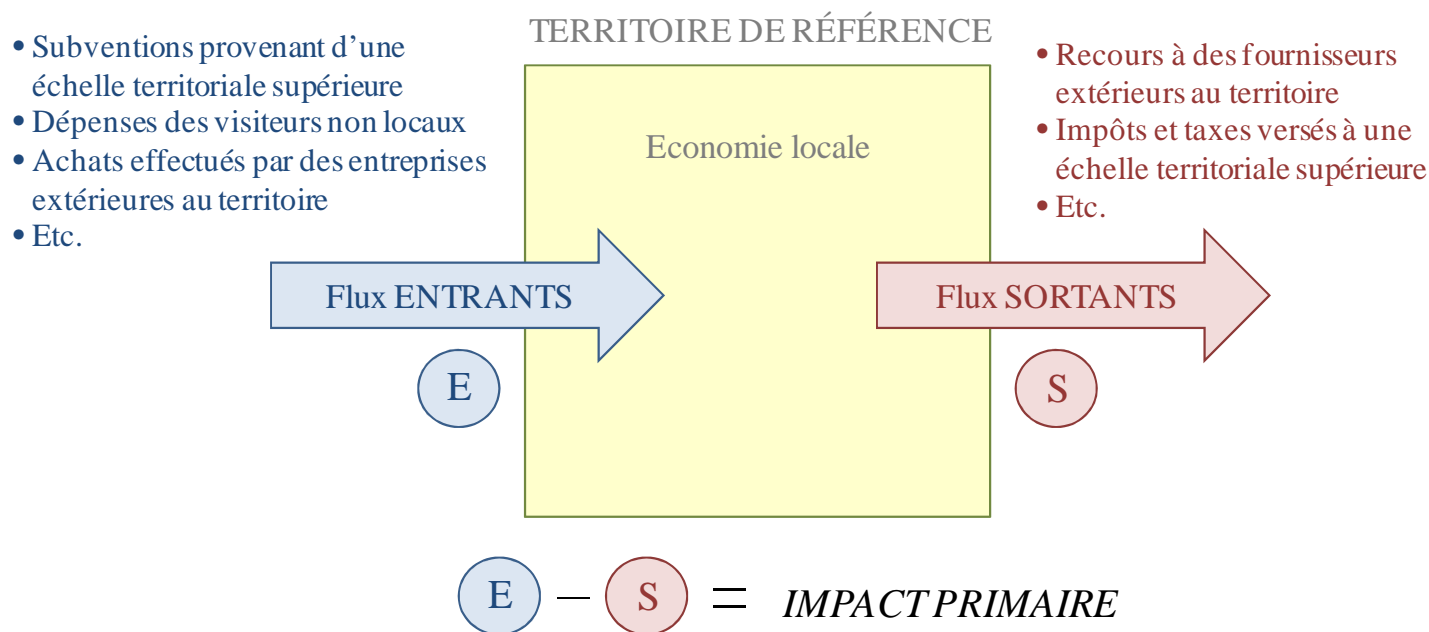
TERRITOIRE DE RÉFÉRENCE

• Subventions provenant d'une échelle territoriale supérieure
• Dépenses des visiteurs non locaux
• Achats effectués par des entreprises extérieures au territoire
• Etc.

Economie locale

• Recours à des fournisseurs extérieurs au territoire
• Impôts et taxes versés à une échelle territoriale supérieure
• Etc.

Flux ENTRANTS

Flux SORTANTS

E

S

E – S = IMPACT PRIMAIRE